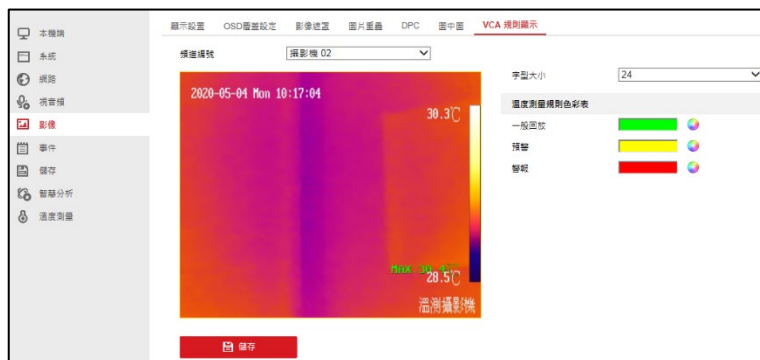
本機端
系統
網路
視音頻
影像
事件
儲存
智慧分析
溫度測量

顯示設置 OSD疊蓋設定 影像遮罩 圖片疊蓋 DPC 圖中圖 VCA 規則顯示

頻道編號 攝影機 02

2020-05-04 Mon 10:17:04
30.3℃
Max 30.4℃
28.5℃
溫測攝影機

字型大小 24
溫度測量規則色彩表
一般區域
預警
警報

儲存